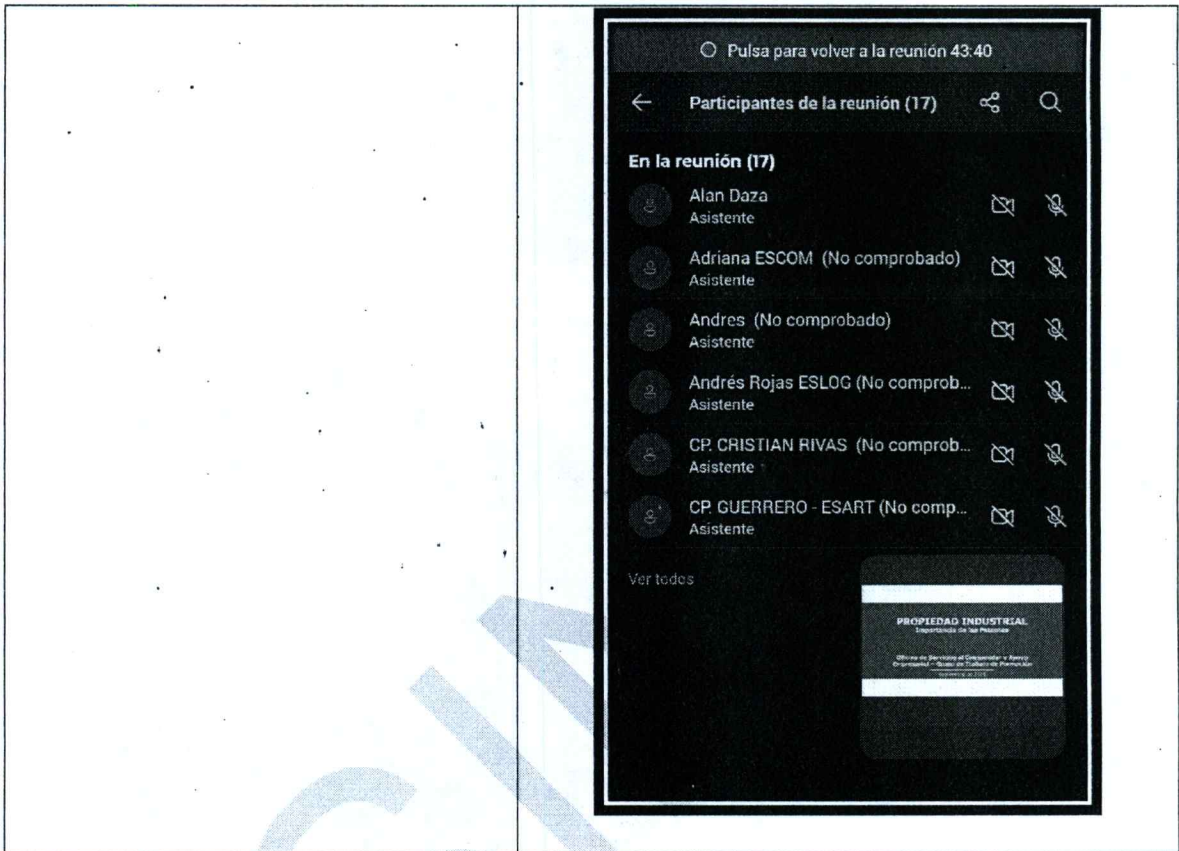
Pulsa para volver a la reunión 43:40

Participantes de la reunión (17)

En la reunión (17)

Alan Daza
Asistente

Adriana ESCOM (No comprobado)
Asistente

Andres (No comprobado)
Asistente

Andrés Rojas ESLOG (No comprob...
Asistente

CP. CRISTIAN RIVAS (No comprob...
Asistente

CP. GUERRERO - ESART (No comp...
Asistente

Ver todos

PROPIEDAD INDUSTRIAL
Importancia de las Personas

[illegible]